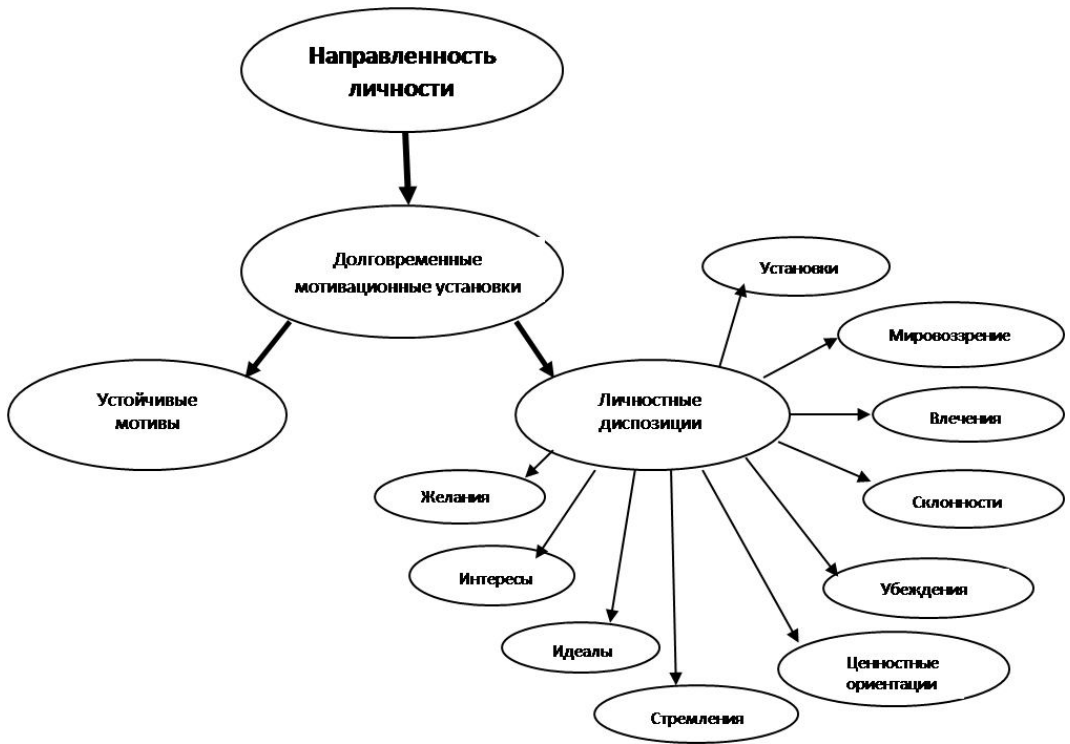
Направленность личности

Долговременные мотивационные установки

Устойчивые мотивы

Личностные диспозиции

Установки

Мировоззрение

Влечения

Склонности

Убеждения

Ценностные ориентации

Стремления

Идеалы

Интересы

Желания